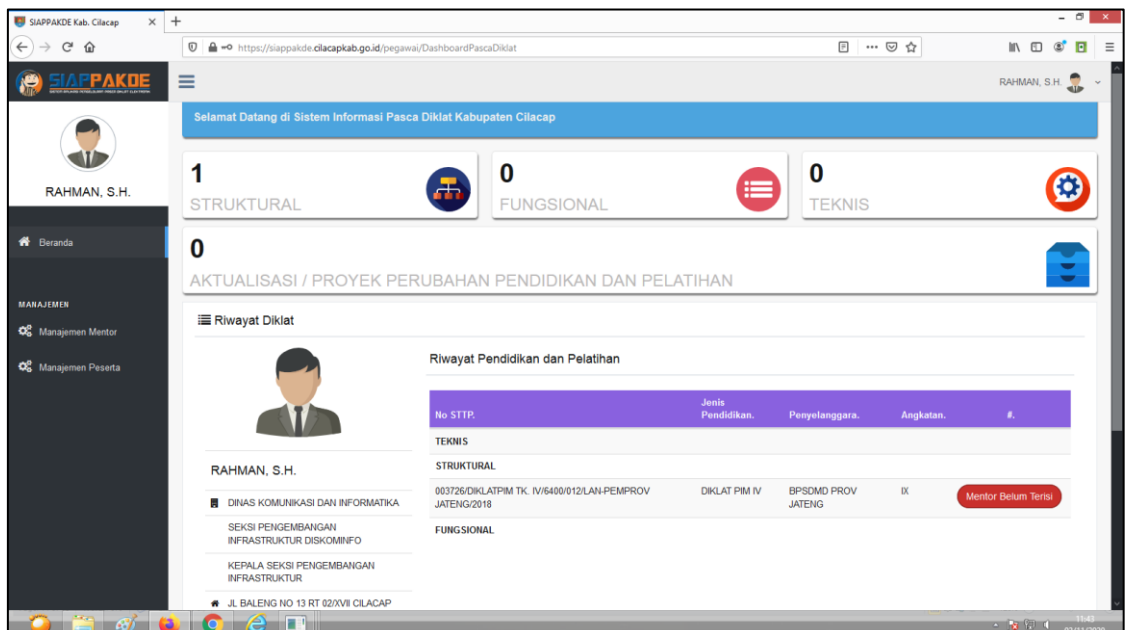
SIAPPAKDE Kab. Cilacap ×  +

https://siappakde.cilacapkab.go.id/pegawai/DashboardPascaDiklat

SIAPPAKDE

RAHMAN, S.H.

Selamat Datang di Sistem Informasi Pasca Diklat Kabupaten Cilacap

RAHMAN, S.H.

1
STRUKTURAL

0
FUNGSIONAL

0
TEKNIS

Beranda

0
AKTUALISASI / PROYEK PERUBAHAN PENDIDIKAN DAN PELATIHAN

MANAJEMEN

Manajemen Mentor

Manajemen Peserta

Riwayat Diklat

Riwayat Pendidikan dan Pelatihan

| No STTP. | Jenis Pendidikan. | Penyelanggara. | Angkatan. | #. |
|---|---|---|---|---|
| TEKNIS | | | | |
| STRUKTURAL | | | | |
| 003726/DIKLATPIM TK. IV/6400/012/LAN-PEMPROV JATENG/2018 | DIKLAT PIM IV | BPSDMD PROV JATENG | IX | Mentor Belum Terisi |
| FUNGSIONAL | | | | |

RAHMAN, S.H.

DINAS KOMUNIKASI DAN INFORMATIKA

SEKSI PENGEMBANGAN INFRASTRUKTUR DISKOMINFO

KEPALA SEKSI PENGEMBANGAN INFRASTRUKTUR

JL BALENG NO 13 RT 02/XVII CILACAP

11:43